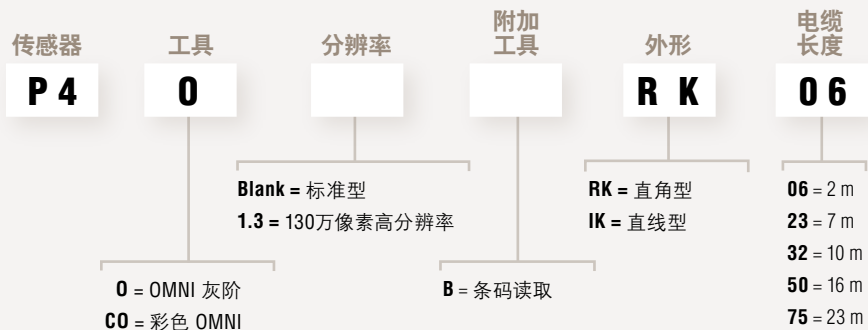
传感器 工具 分辨率 附加工具 外形 电缆长度

P 4 0 R K 0 6

Blank = 标准型
1.3 = 130万像素高分辨率

RK = 直角型
IK = 直线型

06 = 2 m
23 = 7 m
32 = 10 m
50 = 16 m
75 = 23 m

O = OMNI 灰阶
CO = 彩色 OMNI

B = 条码读取